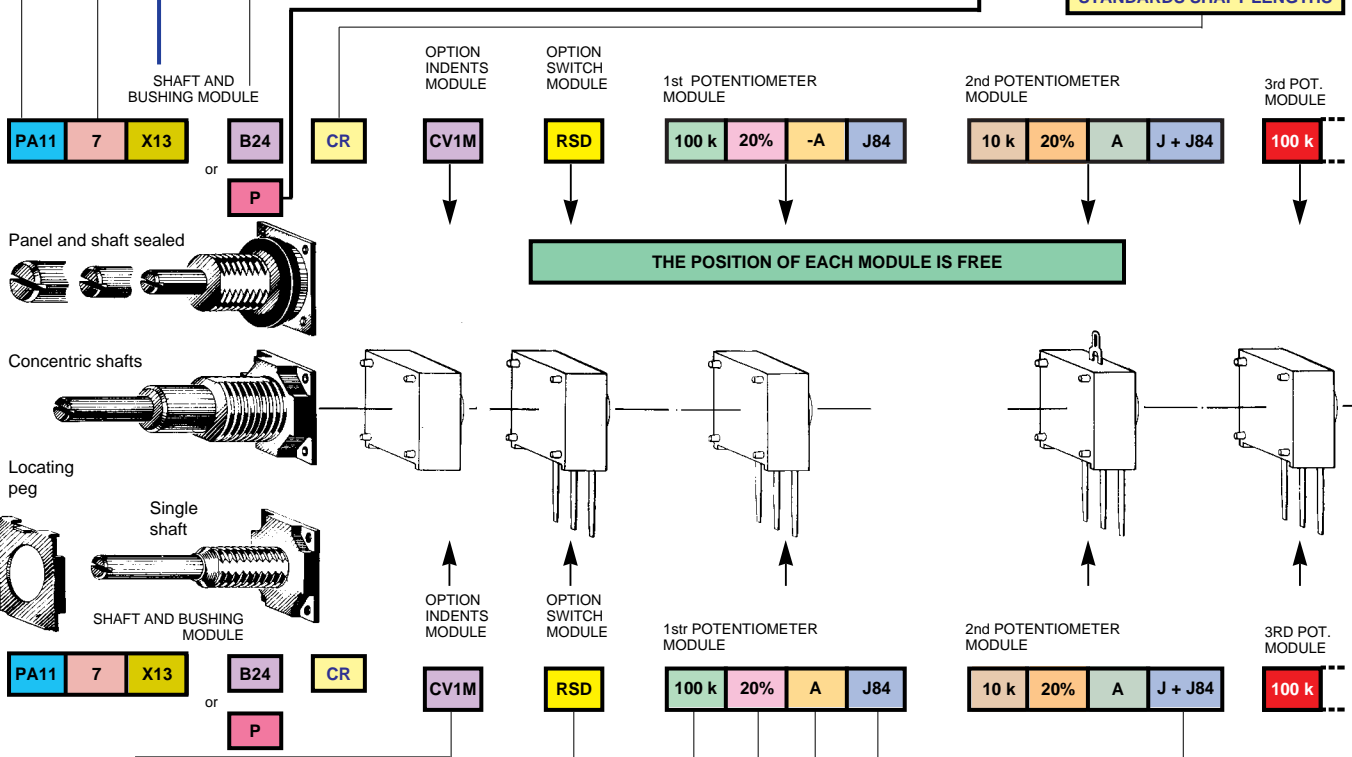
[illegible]

SHAFT AND BUSHING MODULE

OPTION INDENTS MODULE

OPTION SWITCH MODULE

1st POTENTIOMETER MODULE

2nd POTENTIOMETER MODULE

3rd POT. MODULE

PA11 | 7 | X13 | B24 | CR | CV1M | RSD | 100 k | 20% | -A | J84 | 10 k | 20% | A | J + J84 | 100 k

or

P

Panel and shaft sealed

THE POSITION OF EACH MODULE IS FREE

Concentric shafts

Locating peg

Single shaft

SHAFT AND BUSHING MODULE

OPTION INDENTS MODULE

OPTION SWITCH MODULE

1str POTENTIOMETER MODULE

2nd POTENTIOMETER MODULE

3RD POT. MODULE

PA11 | 7 | X13 | B24 | CR | CV1M | RSD | 100 k | 20% | A | J84 | 10 k | 20% | A | J + J84 | 100 k

or

P